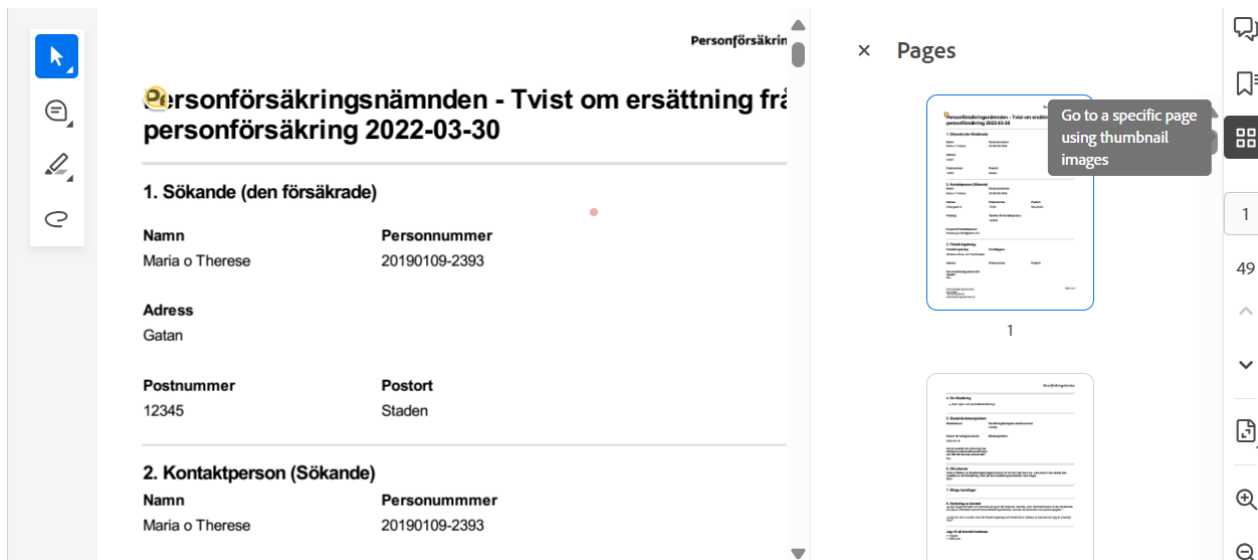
Personförsäkrin

ersonförsäkringsnämnden - Tvist om ersättning frå personförsäkring 2022-03-30

1. Sökande (den försäkrade)

Namn
Maria o Therese

Personnummer
20190109-2393

Adress
Gatan

Postnummer
12345

Postort
Staden

2. Kontaktperson (Sökande)

Namn
Maria o Therese

Personnummmer
20190109-2393

× Pages

Go to a specific page using thumbnail images

1

1

49